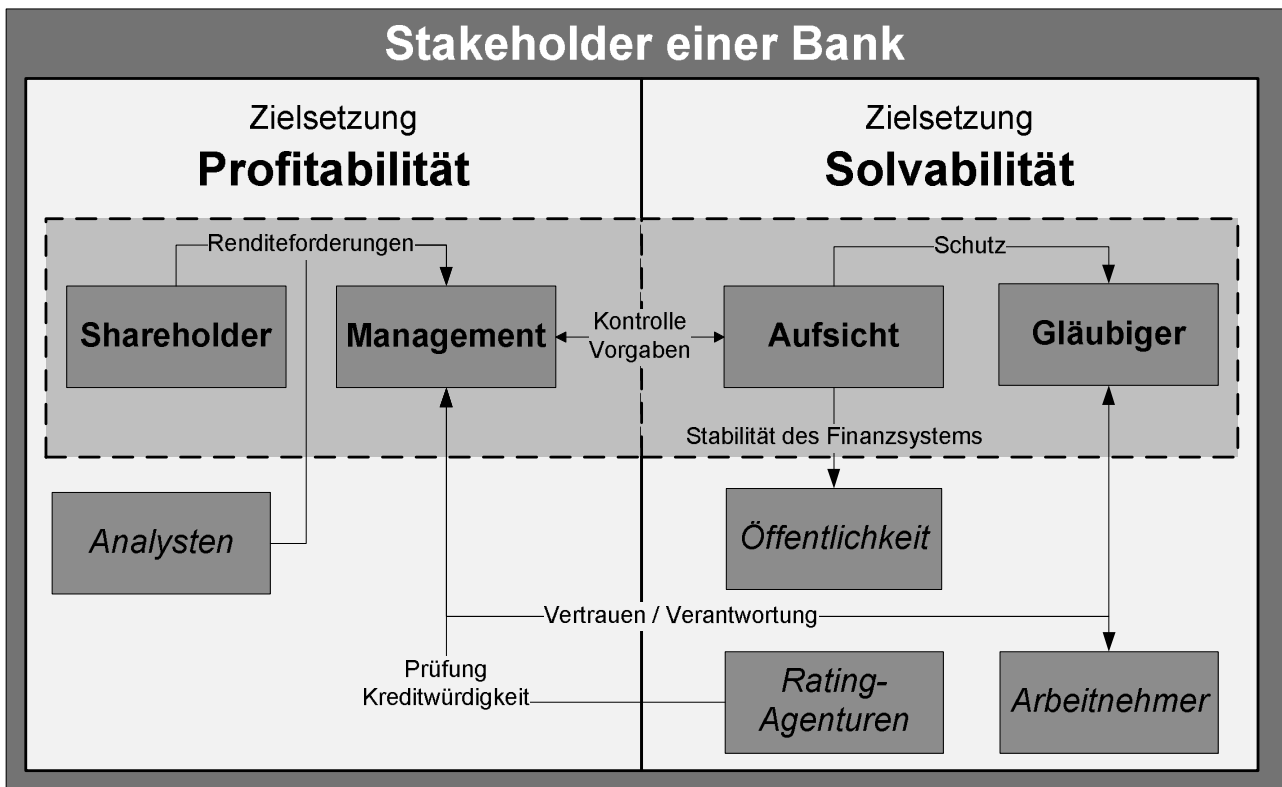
Stakeholder einer Bank

Zielsetzung
Profitabilität

Zielsetzung
Solvabilität

Renditeforderungen

Schutz

Shareholder

Management

Kontrolle
Vorgaben

Aufsicht

Gläubiger

Stabilität des Finanzsystems

Analysten

Öffentlichkeit

Vertrauen / Verantwortung

Prüfung
Kreditwürdigkeit

Rating-Agenturen

Arbeitnehmer